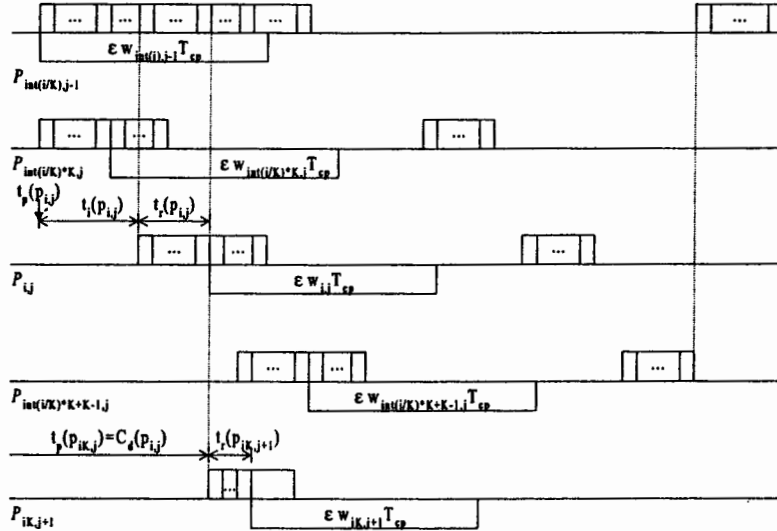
...
...
...
...
...
...

$\varepsilon\, w_{int(i),j-1} T_{cp}$

$P_{int(i/K),j-1}$

...
...
...

$P_{int(i/K)*K,j}$

$\varepsilon\, w_{int(i/K)*K,j} T_{cp}$

$t_p(p_{i,j})$ $t_i(p_{i,j})$ $t_r(p_{i,j})$

...
...
...

$P_{i,j}$

$\varepsilon\, w_{i,j} T_{cp}$

...
...
...

$P_{int(i/K)*K+K-1,j}$

$\varepsilon\, w_{int(i/K)*K+K-1,j} T_{cp}$

$t_p(p_{iK,j})=C_d(p_{i,j})$ $t_r(p_{iK,j+1})$

...

$P_{iK,j+1}$

$\varepsilon\, w_{iK,j+1} T_{cp}$